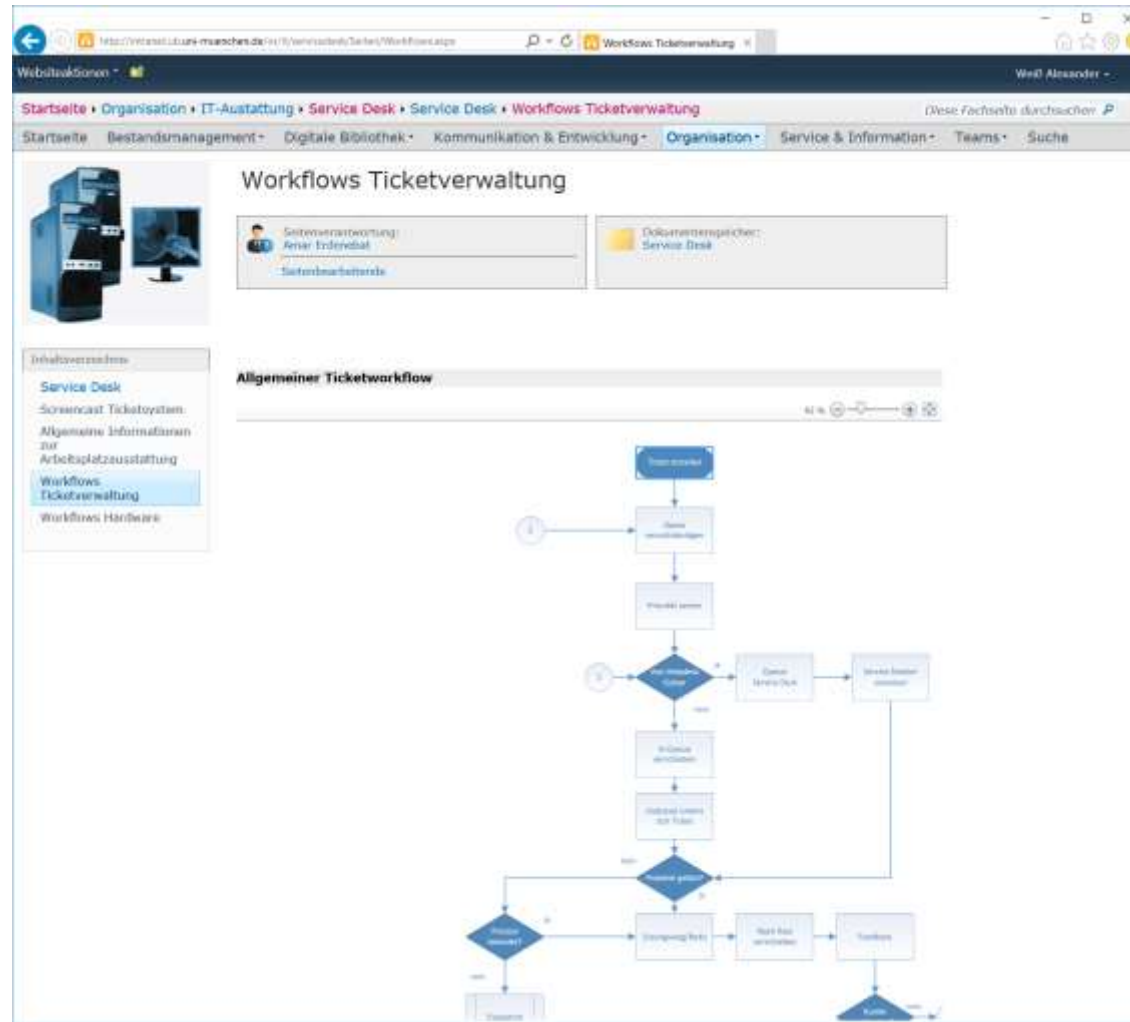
http://intranet.ub.uni-muenchen.de/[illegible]/Workflows.aspx

Workflows Ticketverwaltung ×

Websiteaktionen ▾

Weiß Alexander ▾

Startseite ▸ Organisation ▸ IT-Austattung ▸ Service Desk ▸ Service Desk ▸ Workflows Ticketverwaltung

Diese Fachseite durchsuchen

Startseite | Bestandsmanagement ▾ | Digitale Bibliothek ▾ | Kommunikation & Entwicklung ▾ | Organisation ▾ | Service & Information ▾ | Teams ▾ | Suche

Workflows Ticketverwaltung

Seitenverantwortung:
Amar Erdenebat
Seitenbearbeitende

Dokumentenspeicher:
Service Desk

Inhaltsverzeichnis

Service Desk
Screencast Ticketsystem
Allgemeine Informationen zur Arbeitsplatzausstattung
Workflows Ticketverwaltung
Workflows Hardware

Allgemeiner Ticketworkflow

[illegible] %

Ticket erstellt
Queue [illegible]
Priorität setzen
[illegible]
Queue Service Desk
Service Desk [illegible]
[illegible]
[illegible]
Problem gelöst?
Problem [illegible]
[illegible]
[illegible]
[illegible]
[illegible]